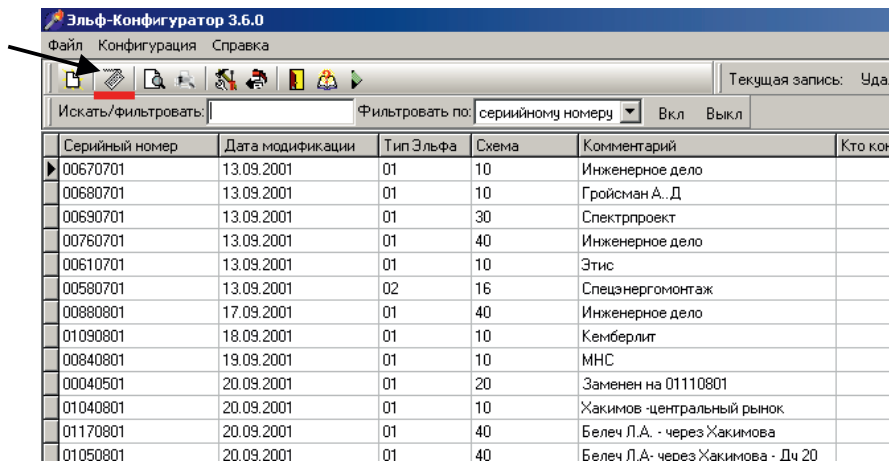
Эльф-Конфигуратор 3.6.0

Файл Конфигурация Справка

Текущая запись: Уда

Искать/фильтровать: Фильтровать по: серийному номеру Вкл Выкл

| Серийный номер | Дата модификации | Тип Эльфа | Схема | Комментарий | Кто ко |
|---|---|---|---|---|---|
| 00670701 | 13.09.2001 | 01 | 10 | Инженерное дело | |
| 00680701 | 13.09.2001 | 01 | 10 | Гройсман А..Д | |
| 00690701 | 13.09.2001 | 01 | 30 | Спектрпроект | |
| 00760701 | 13.09.2001 | 01 | 40 | Инженерное дело | |
| 00610701 | 13.09.2001 | 01 | 10 | Этис | |
| 00580701 | 13.09.2001 | 02 | 16 | Спецэнергомонтаж | |
| 00880801 | 17.09.2001 | 01 | 40 | Инженерное дело | |
| 01090801 | 18.09.2001 | 01 | 10 | Кемберлит | |
| 00840801 | 19.09.2001 | 01 | 10 | МНС | |
| 00040501 | 20.09.2001 | 01 | 20 | Заменен на 01110801 | |
| 01040801 | 20.09.2001 | 01 | 10 | Хакимов -центральный рынок | |
| 01170801 | 20.09.2001 | 01 | 40 | Белеч Л.А. - через Хакимова | |
| 01050801 | 20.09.2001 | 01 | 40 | Белеч Л.А- через Хакимова - Ду 20 | |